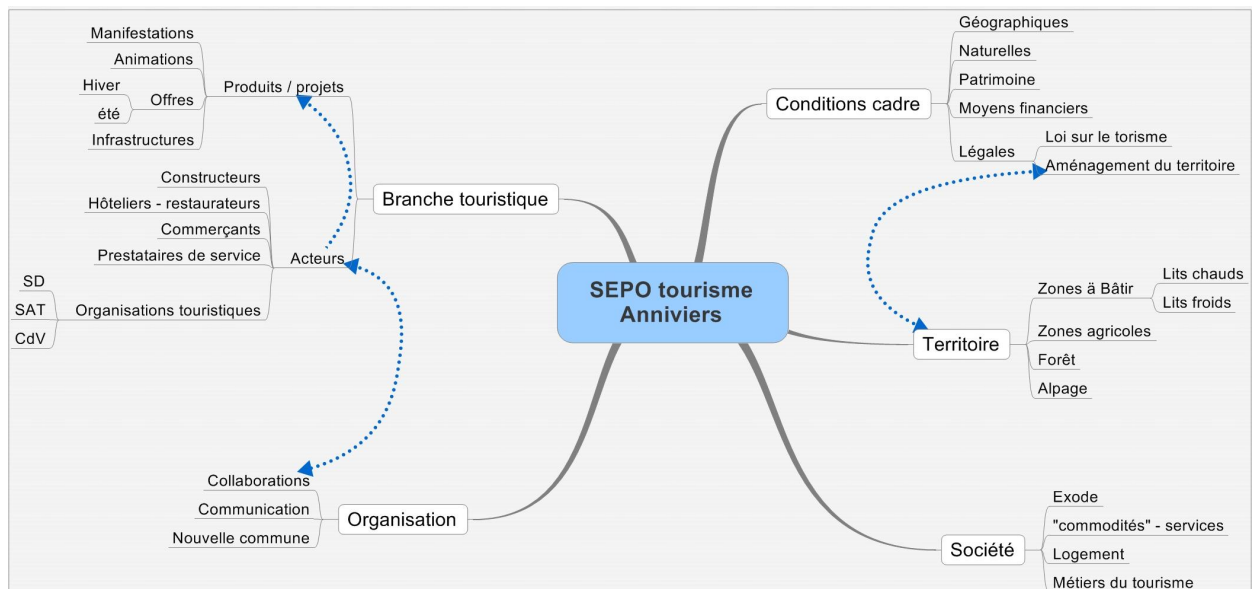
SEPO tourisme Anniviers

Branche touristique
Produits / projets
Manifestations
Animations
Offres
Hiver
été
Infrastructures
Acteurs
Constructeurs
Hôteliers - restaurateurs
Commerçants
Prestataires de service
Organisations touristiques
SD
SAT
CdV

Conditions cadre
Géographiques
Naturelles
Patrimoine
Moyens financiers
Légales
Loi sur le torisme
Aménagement du territoire

Territoire
Zones à Bâtir
Lits chauds
Lits froids
Zones agricoles
Forêt
Alpage

Organisation
Collaborations
Communication
Nouvelle commune

Société
Exode
"commodités" - services
Logement
Métiers du tourisme